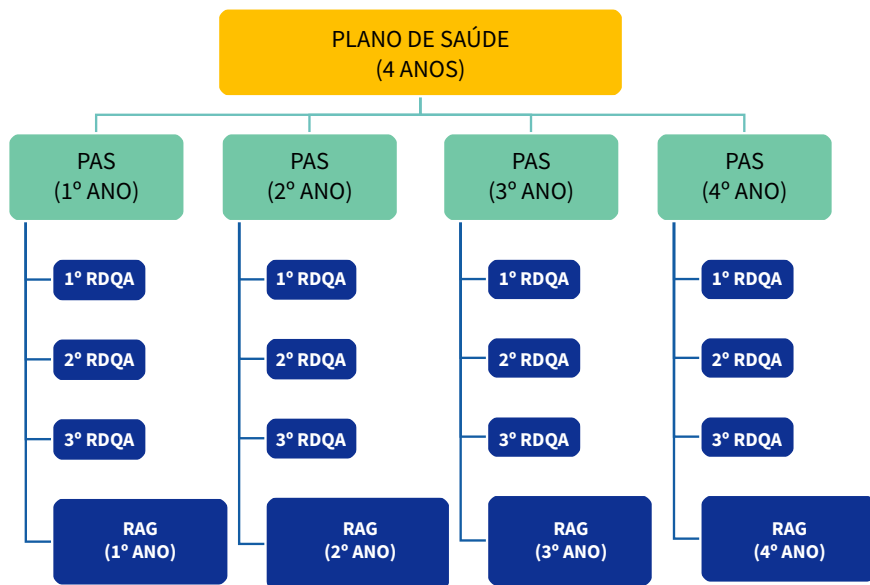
PLANO DE SAÚDE
(4 ANOS)

PAS
(1º ANO)

1º RDQA

2º RDQA

3º RDQA

RAG
(1º ANO)

PAS
(2º ANO)

1º RDQA

2º RDQA

3º RDQA

RAG
(2º ANO)

PAS
(3º ANO)

1º RDQA

2º RDQA

3º RDQA

RAG
(3º ANO)

PAS
(4º ANO)

1º RDQA

2º RDQA

3º RDQA

RAG
(4º ANO)